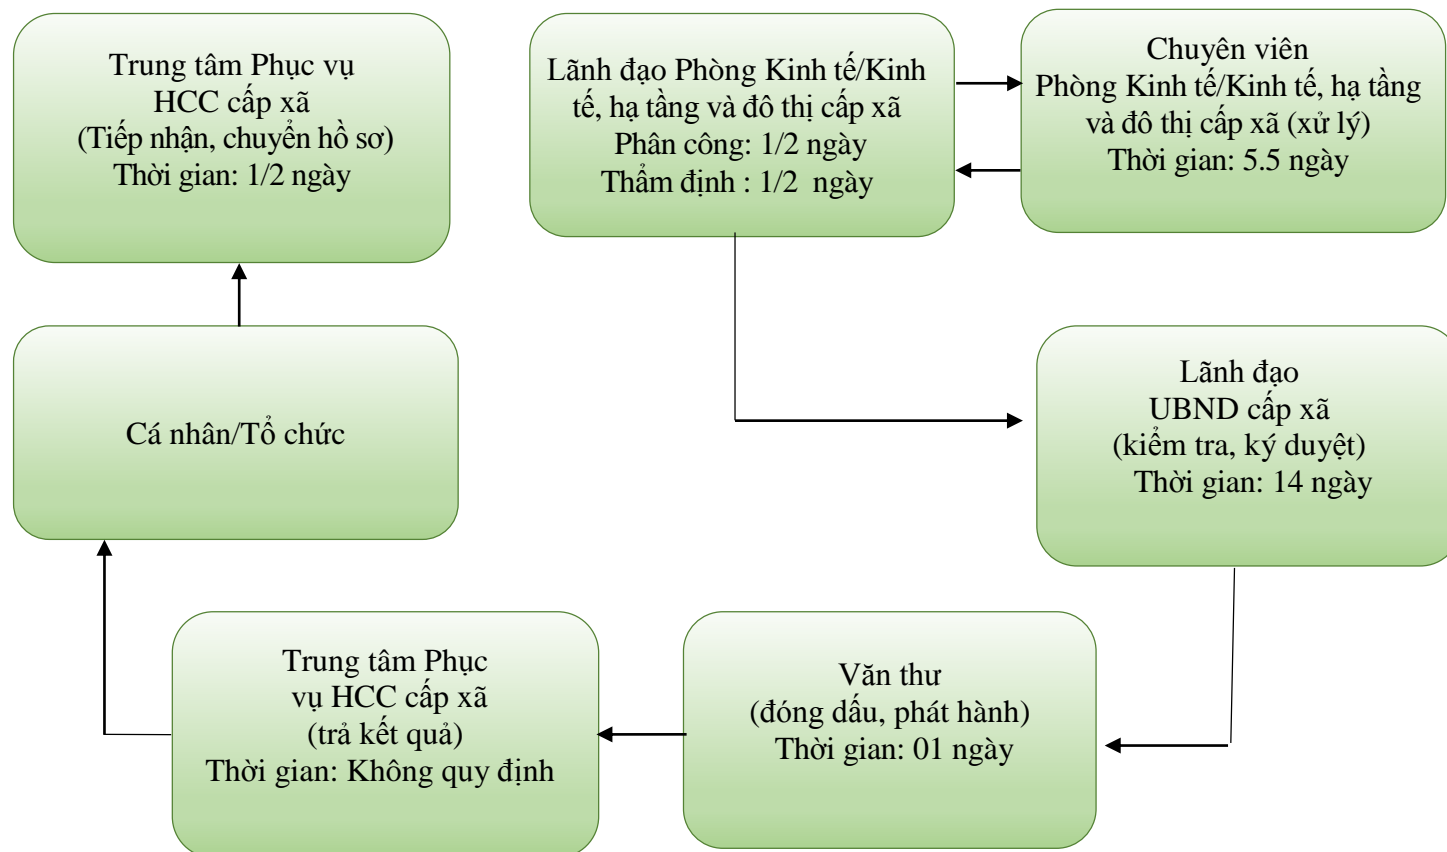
Trung tâm Phục vụ HCC cấp xã (Tiếp nhận, chuyển hồ sơ) Thời gian: 1/2 ngày

Lãnh đạo Phòng Kinh tế/Kinh tế, hạ tầng và đô thị cấp xã Phân công: 1/2 ngày Thẩm định : 1/2 ngày

Chuyên viên Phòng Kinh tế/Kinh tế, hạ tầng và đô thị cấp xã (xử lý) Thời gian: 5.5 ngày

Cá nhân/Tổ chức

Lãnh đạo UBND cấp xã (kiểm tra, ký duyệt) Thời gian: 14 ngày

Trung tâm Phục vụ HCC cấp xã (trả kết quả) Thời gian: Không quy định

Văn thư (đóng dấu, phát hành) Thời gian: 01 ngày